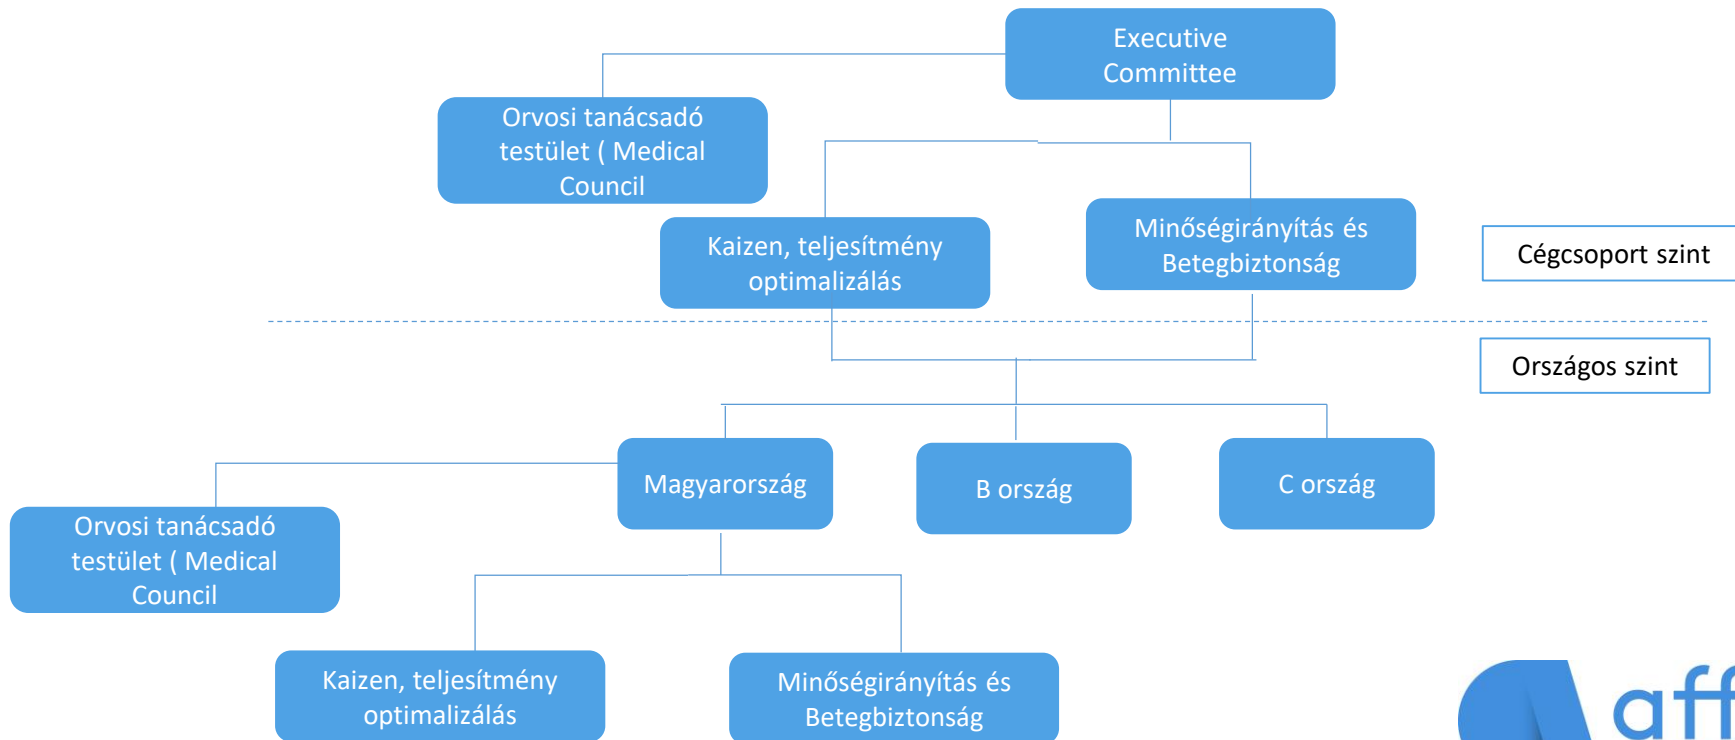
Executive Committee

Orvosi tanácsadó testület ( Medical Council

Kaizen, teljesítmény optimalizálás

Minőségirányítás és Betegbiztonság

Cégcsoport szint

Országos szint

Magyarország

B ország

C ország

Orvosi tanácsadó testület ( Medical Council

Kaizen, teljesítmény optimalizálás

Minőségirányítás és Betegbiztonság

aff